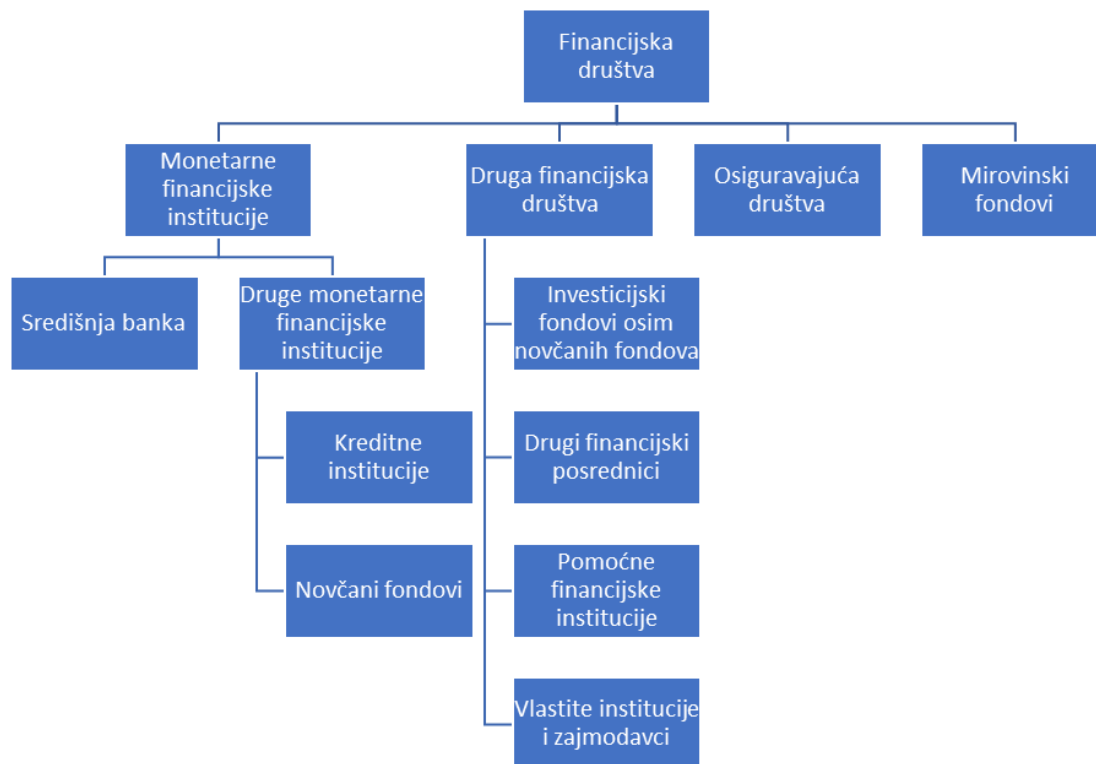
Financijska društva

Monetarne financijske institucije

Druga financijska društva

Osiguravajuća društva

Mirovinski fondovi

Središnja banka

Druge monetarne financijske institucije

Kreditne institucije

Novčani fondovi

Investicijski fondovi osim novčanih fondova

Drugi financijski posrednici

Pomoćne financijske institucije

Vlastite institucije i zajmodavci